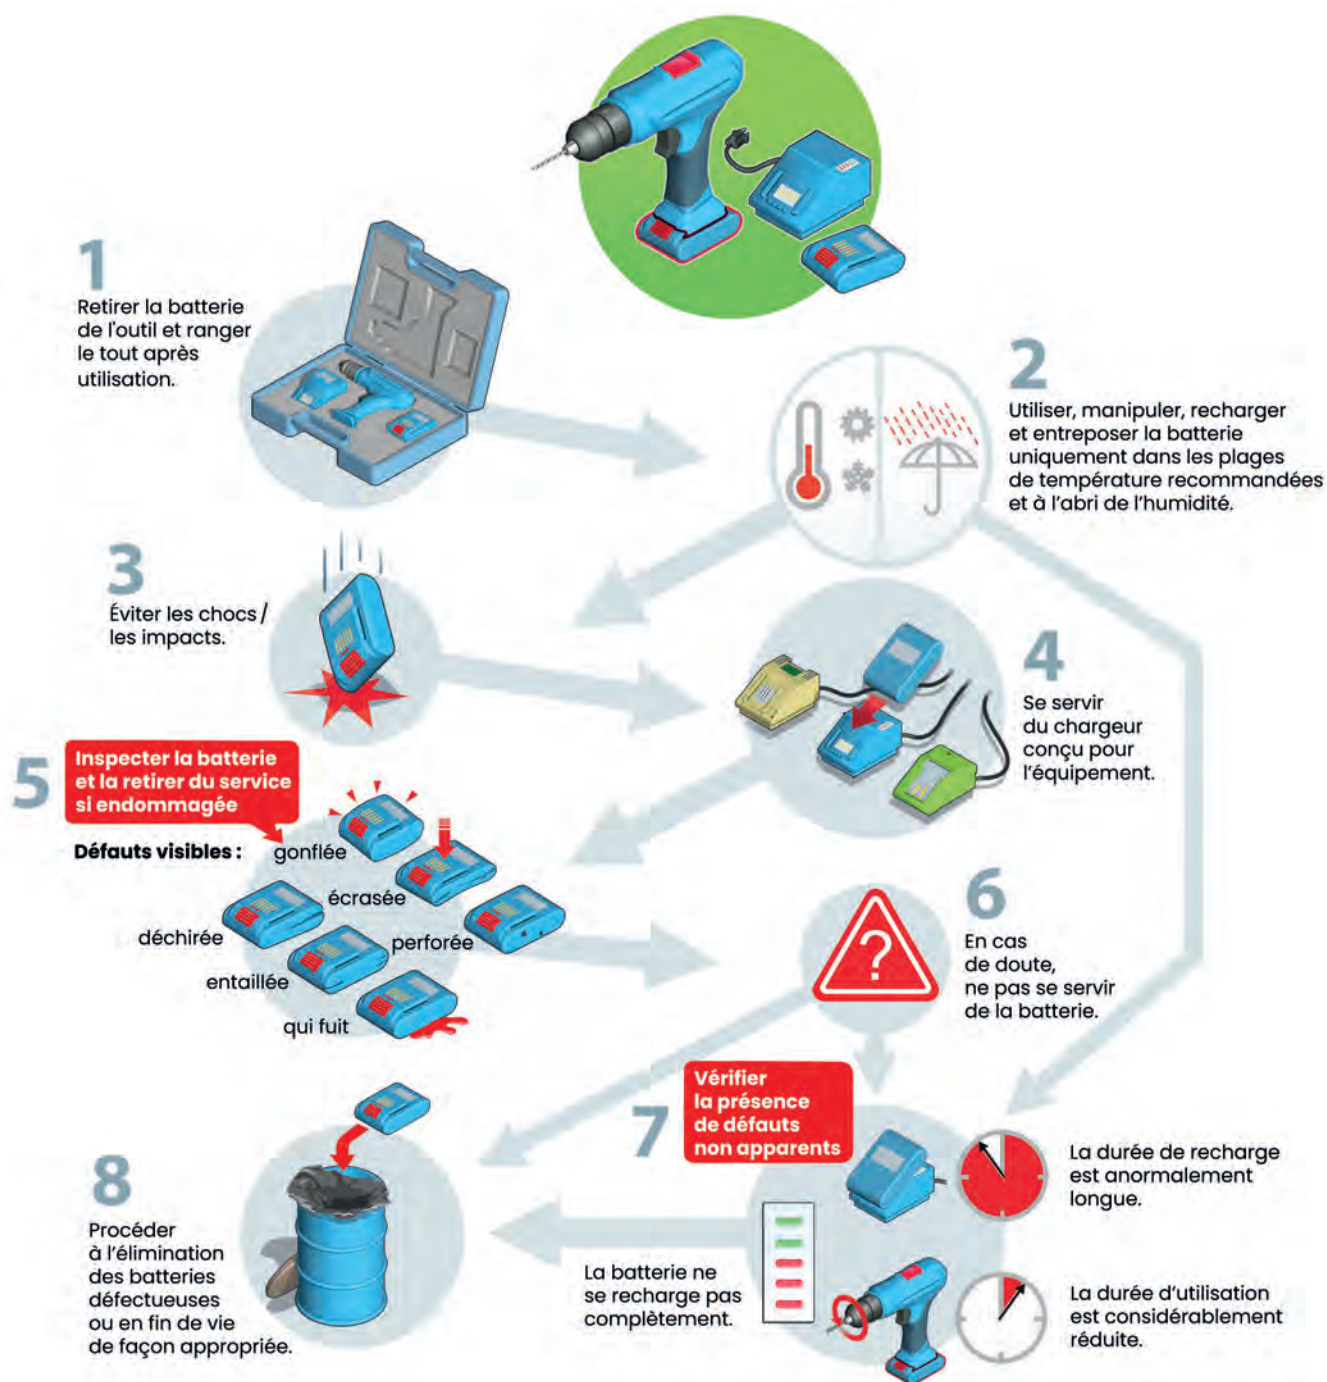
1
Retirer la batterie de l'outil et ranger le tout après utilisation.

2
Utiliser, manipuler, recharger et entreposer la batterie uniquement dans les plages de température recommandées et à l'abri de l'humidité.

3
Éviter les chocs / les impacts.

4
Se servir du chargeur conçu pour l'équipement.

5
Inspecter la batterie et la retirer du service si endommagée

Défauts visibles : gonflée
écrasée
déchirée
perforée
entaillée
qui fuit

6
En cas de doute, ne pas se servir de la batterie.

7
Vérifier la présence de défauts non apparents

La durée de recharge est anormalement longue.

La batterie ne se recharge pas complètement.

La durée d'utilisation est considérablement réduite.

8
Procéder à l'élimination des batteries défectueuses ou en fin de vie de façon appropriée.